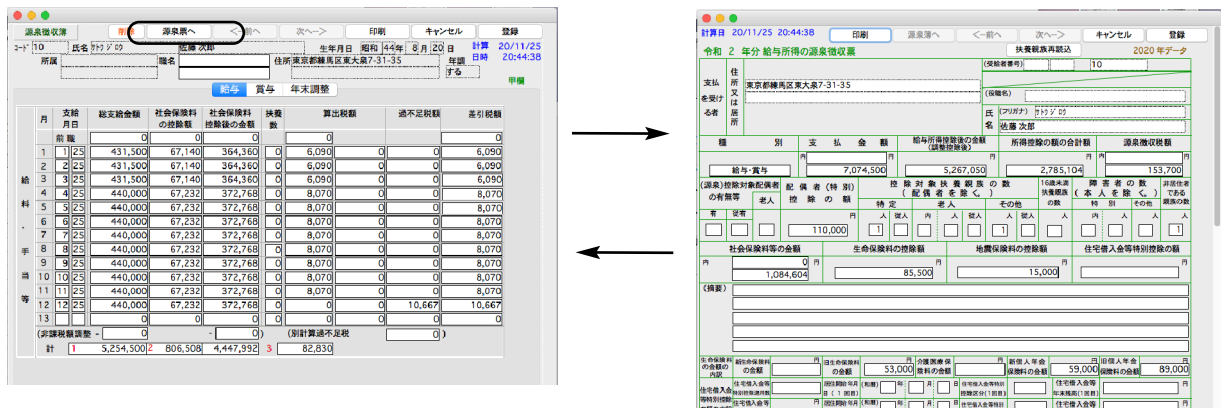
源泉徴収簿 削除 源泉票へ <前へ 次へ> 印刷 キャンセル 登録

コード 10 氏名 サトウ ジロウ 佐藤 次郎 生年月日 昭和 44年 8月 20日 計算 20/11/25 日時 20:44:38

所属 職名 住所 東京都練馬区東大泉7-31-35 年調する 甲欄

給与 賞与 年末調整

| 月 | 支給月日 | 総支給金額 | 社会保険料の控除額 | 社会保険料控除後の金額 | 扶養数 | 算出税額 | | 過不足税額 | 差引税額 |
|---|---|---|---|---|---|---|---|---|---|
| 前職 | | 0 | 0 | 0 | | 0 | | | 0 |
| 1 | 1 25 | 431,500 | 67,140 | 364,360 | 0 | 6,090 | 0 | 0 | 6,090 |
| 2 | 2 25 | 431,500 | 67,140 | 364,360 | 0 | 6,090 | 0 | 0 | 6,090 |
| 3 | 3 25 | 431,500 | 67,140 | 364,360 | 0 | 6,090 | 0 | 0 | 6,090 |
| 4 | 4 25 | 440,000 | 67,232 | 372,768 | 0 | 8,070 | 0 | 0 | 8,070 |
| 5 | 5 25 | 440,000 | 67,232 | 372,768 | 0 | 8,070 | 0 | 0 | 8,070 |
| 6 | 6 25 | 440,000 | 67,232 | 372,768 | 0 | 8,070 | 0 | 0 | 8,070 |
| 7 | 7 25 | 440,000 | 67,232 | 372,768 | 0 | 8,070 | 0 | 0 | 8,070 |
| 8 | 8 25 | 440,000 | 67,232 | 372,768 | 0 | 8,070 | 0 | 0 | 8,070 |
| 9 | 9 25 | 440,000 | 67,232 | 372,768 | 0 | 8,070 | 0 | 0 | 8,070 |
| 10 | 10 25 | 440,000 | 67,232 | 372,768 | 0 | 8,070 | 0 | 0 | 8,070 |
| 11 | 11 25 | 440,000 | 67,232 | 372,768 | 0 | 8,070 | 0 | 0 | 8,070 |
| 12 | 12 25 | 440,000 | 67,232 | 372,768 | 0 | 0 | 0 | 10,667 | 10,667 |
| 13 | | 0 | 0 | 0 | | 0 | 0 | 0 | 0 |

給料・手当等

(非課税額調整 - 0 - 0 (別計算過不足税 0

計 1 5,254,500 2 806,508 4,447,992 3 82,830

計算日 20/11/25 20:44:38 印刷 源泉簿へ <前へ 次へ> キャンセル 登録

令和 2 年分 給与所得の源泉徴収票 扶養親族再読込 2020 年データ

支払を受ける者 住所又は居所 東京都練馬区東大泉7-31-35 (受給者番号) 10 (役職名) 氏名 (フリガナ) サトウ ジロウ 佐藤 次郎

| 種別 | 支払金額 | 給与所得控除後の金額(調整控除後) | 所得控除の額の合計額 | 源泉徴収税額 |
|---|---|---|---|---|
| 給与・賞与 | 7,074,500 | 5,267,050 | 2,785,104 | 153,700 |

(源泉)控除対象配偶者の有無等 有 従有 老人 配偶者(特別)控除の額 110,000 円 控除対象扶養親族の数(配偶者を除く。) 特定 人 従人 老人 内 人 従人 その他 人 従人 1 16歳未満扶養親族の数 人 障害者の数(本人を除く。) 特別 内 人 その他 人 非居住者である親族の数 人

社会保険料等の金額 内 0 円 1,084,604 生命保険料の控除額 85,500 地震保険料の控除額 15,000 住宅借入金等特別控除の額

(摘要)

生命保険料の金額の内訳 新生命保険料の金額 円 旧生命保険料の金額 53,000 円 介護医療保険料の金額 円 新個人年金保険料の金額 59,000 円 旧個人年金保険料の金額 89,000 円

住宅借入金等特別控除の額の内訳 住宅借入金等特別控除適用数 居住開始年月日(1回目) 年 月 日 住宅借入金等特別控除区分(1回目) 住宅借入金等年末残高(1回目)